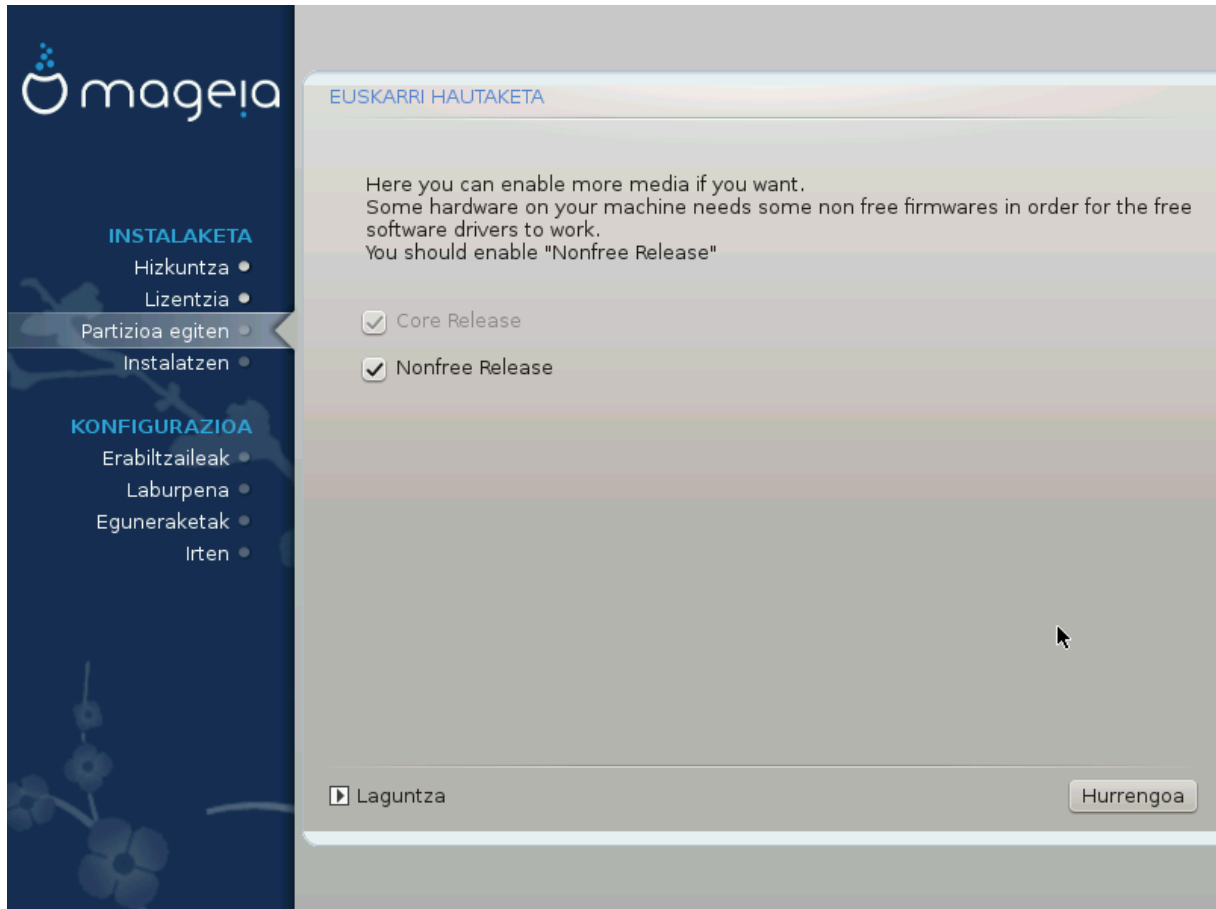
mageia

INSTALAKETA
Hizkuntza
Lizentzia
Partizioa egiten
Instalatzen

KONFIGURAZIOA
Erabiltzaileak
Laburpena
Eguneraketak
Irten

EUSKARRI HAUTAKETA

Here you can enable more media if you want.
Some hardware on your machine needs some non free firmwares in order for the free software drivers to work.
You should enable "Nonfree Release"

Core Release

Nonfree Release

Laguntza

Hurrengoa